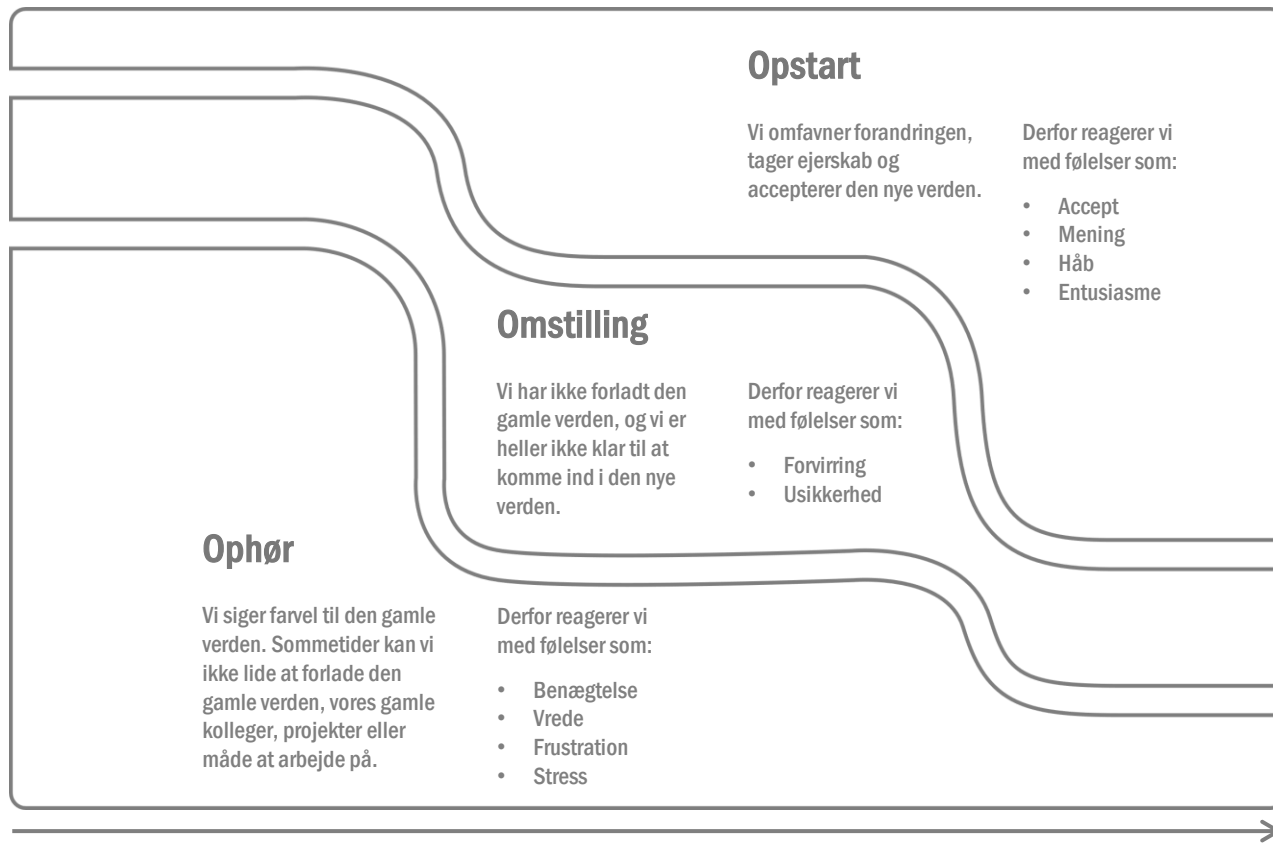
Opstart

Vi omfavner forandringen, tager ejerskab og accepterer den nye verden.

Derfor reagerer vi med følelser som:

- Accept
- Mening
- Håb
- Entusiasme

Omstilling

Vi har ikke forladt den gamle verden, og vi er heller ikke klar til at komme ind i den nye verden.

Derfor reagerer vi med følelser som:

- Forvirring
- Usikkerhed

Ophør

Vi siger farvel til den gamle verden. Sommetider kan vi ikke lide at forlade den gamle verden, vores gamle kolleger, projekter eller måde at arbejde på.

Derfor reagerer vi med følelser som:

- Benægtelse
- Vrede
- Frustration
- Stress